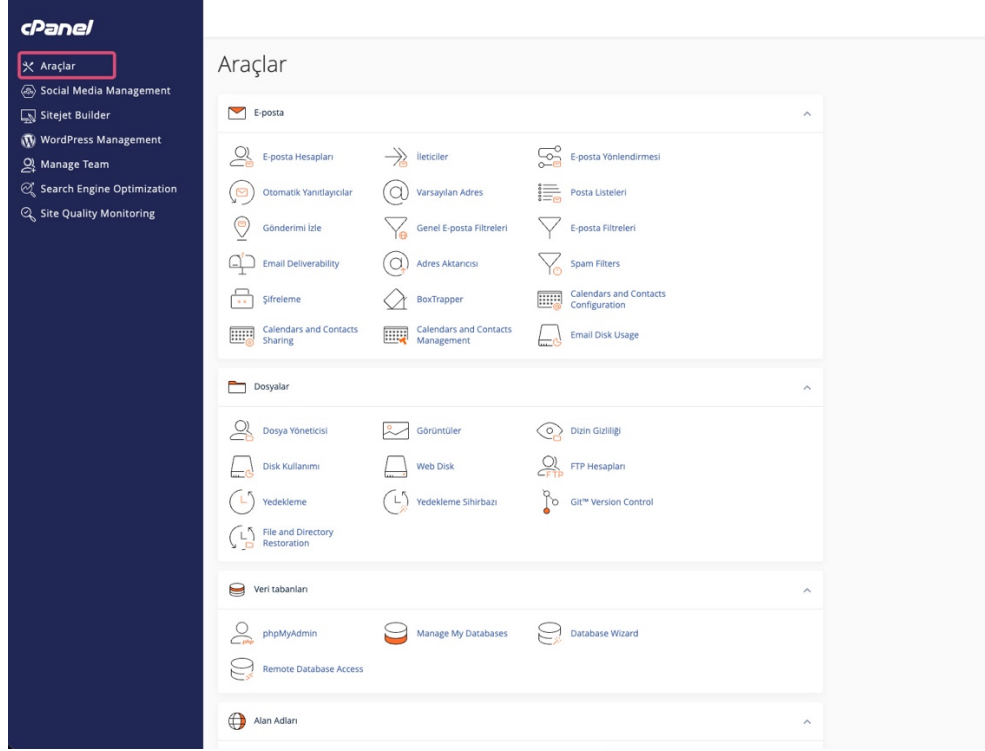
cPanel

Araçlar
Social Media Management
Sitejet Builder
WordPress Management
Manage Team
Search Engine Optimization
Site Quality Monitoring

Araçlar

E-posta

E-posta Hesapları
İleticiler
E-posta Yönlendirmesi
Otomatik Yanıtlayıcılar
Varsayılan Adres
Posta Listeleri
Gönderimi İzle
Genel E-posta Filtreleri
E-posta Filtreleri
Email Deliverability
Adres Aktarıcısı
Spam Filters
Şifreleme
BoxTrapper
Calendars and Contacts Configuration
Calendars and Contacts Sharing
Calendars and Contacts Management
Email Disk Usage

Dosyalar

Dosya Yöneticisi
Görüntüler
Dizin Gizliliği
Disk Kullanımı
Web Disk
FTP Hesapları
Yedekleme
Yedekleme Sihirbazı
Git™ Version Control
File and Directory Restoration

Veri tabanları

phpMyAdmin
Manage My Databases
Database Wizard
Remote Database Access

Alan Adları